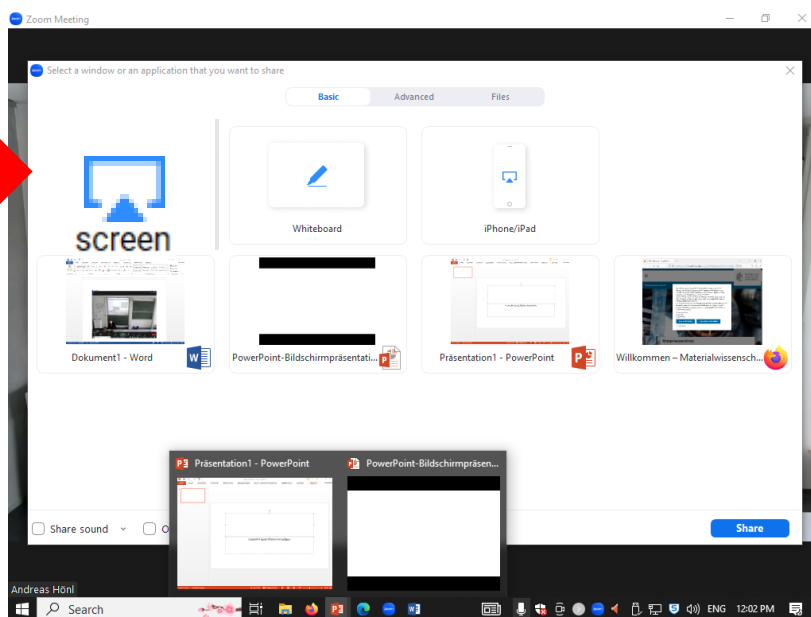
Zoom Meeting

Select a window or an application that you want to share

Basic
Advanced
Files

screen

Whiteboard

iPhone/iPad

Dokument1 - Word

PowerPoint-Bildschirmpräsentati...

Präsentation1 - PowerPoint

Willkommen – Materialwissensch...

Präsentation1 - PowerPoint

PowerPoint-Bildschirmpräsen...

Share sound

Share

Andreas Hönl

Search

ENG

12:02 PM